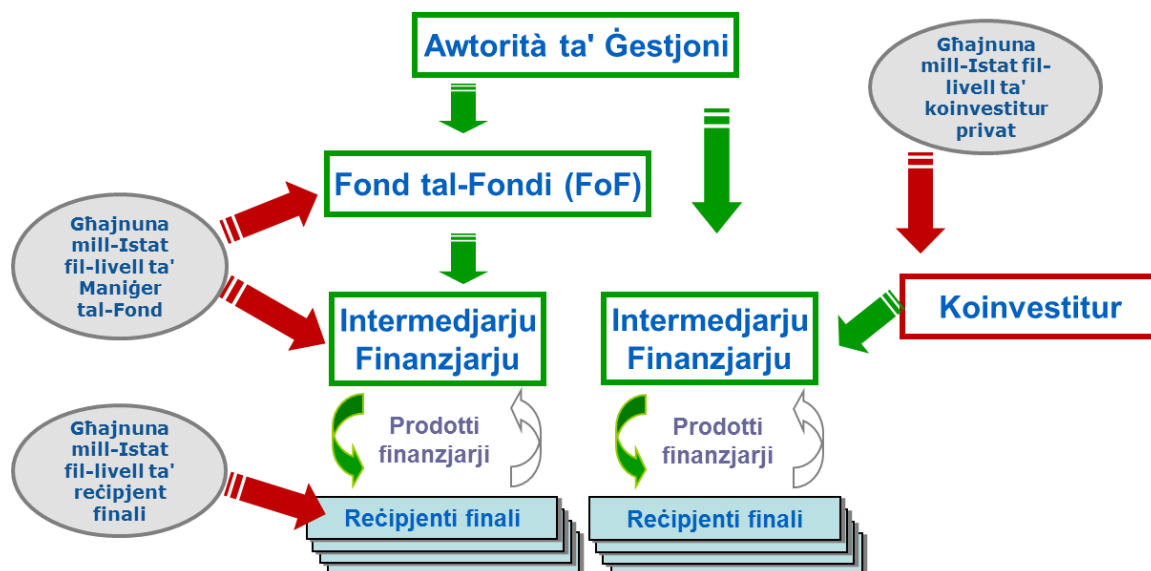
Awtorità ta' Ġestjoni

Għajnuna mill-Istat fil-livell ta' koinvestitur privat

Fond tal-Fondi (FoF)

Għajnuna mill-Istat fil-livell ta' Maniġer tal-Fond

Intermedjarju Finanzjarju

Intermedjarju Finanzjarju

Koinvestitur

Prodotti finanzjarji

Prodotti finanzjarji

Għajnuna mill-Istat fil-livell ta' reċipjent finali

Reċipjenti finali

Reċipjenti finali